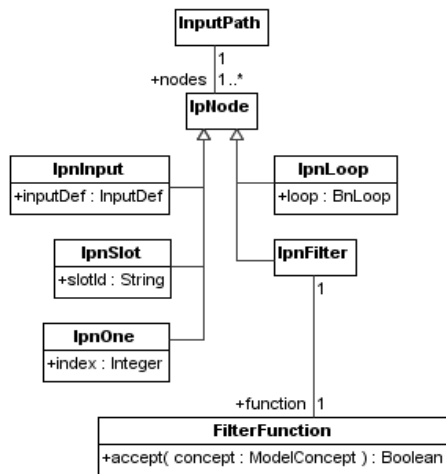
InputPath

1

+nodes 1..*

IpNode

IpnInput
+inputDef : InputDef

IpnLoop
+loop : BnLoop

IpnSlot
+slotId : String

IpnFilter

1

IpnOne
+index : Integer

+function 1

FilterFunction
+accept( concept : ModelConcept ) : Boolean